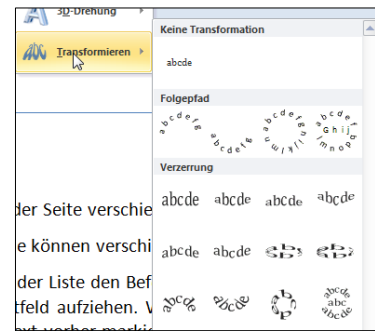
3D-Drehung
Transformieren

Keine Transformation
abcde

Folgepfad
abcdefg
abcdefghijklm
abcdefghijklmno
abcdefghijklmno

Verzerrung
abcde abcde abcde abcde
abcde abcde abcde abcde
abcde abcde abcde abcde abc de

der Seite verschie
e können verschi
der Liste den Bef
tfeld aufziehen. V
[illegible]